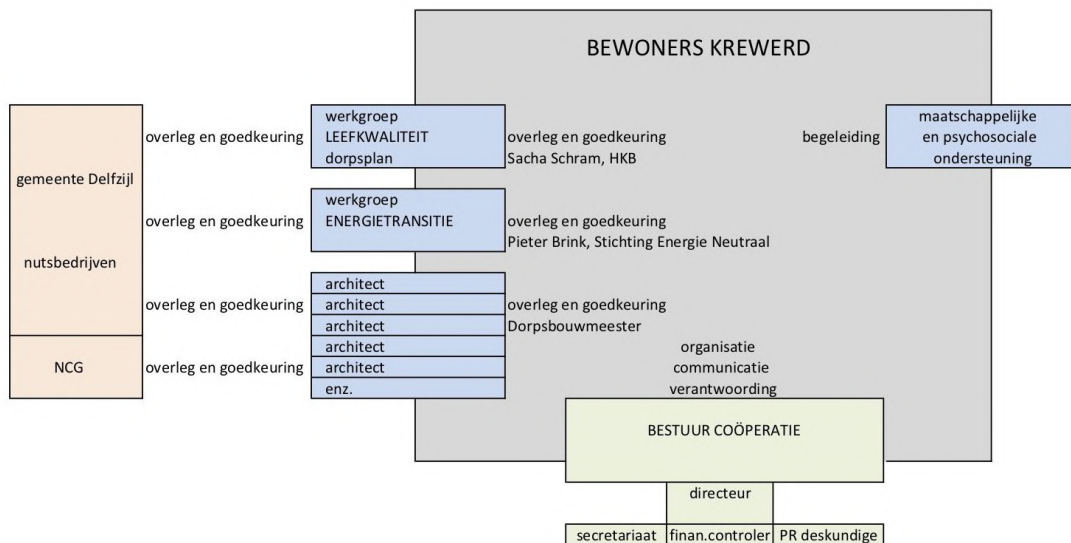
BEWONERS KREWERD

gemeente Delfzijl

nutsbedrijven

NCG

overleg en goedkeuring

werkgroep
LEEFKWALITEIT
dorpsplan

overleg en goedkeuring
Sacha Schram, HKB

begeleiding

maatschappelijke
en psychosociale
ondersteuning

overleg en goedkeuring

werkgroep
ENERGIETRANSITIE

overleg en goedkeuring
Pieter Brink, Stichting Energie Neutraal

overleg en goedkeuring

architect
architect
architect

overleg en goedkeuring
Dorpsbouwmeester

overleg en goedkeuring

architect
architect
enz.

organisatie
communicatie
verantwoording

BESTUUR COÖPERATIE

directeur

secretariaat | finan.controler | PR deskundige